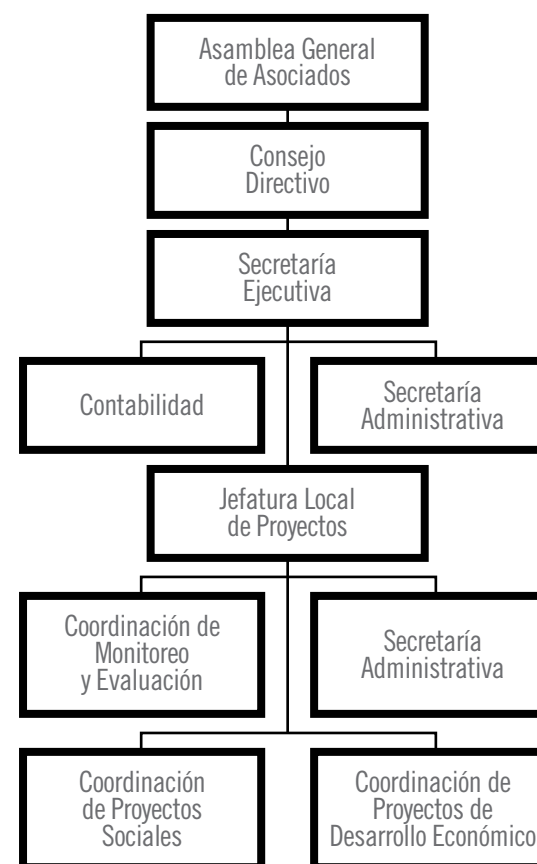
Asamblea General de Asociados

Consejo Directivo

Secretaría Ejecutiva

Contabilidad

Secretaría Administrativa

Jefatura Local de Proyectos

Coordinación de Monitoreo y Evaluación

Secretaría Administrativa

Coordinación de Proyectos Sociales

Coordinación de Proyectos de Desarrollo Económico